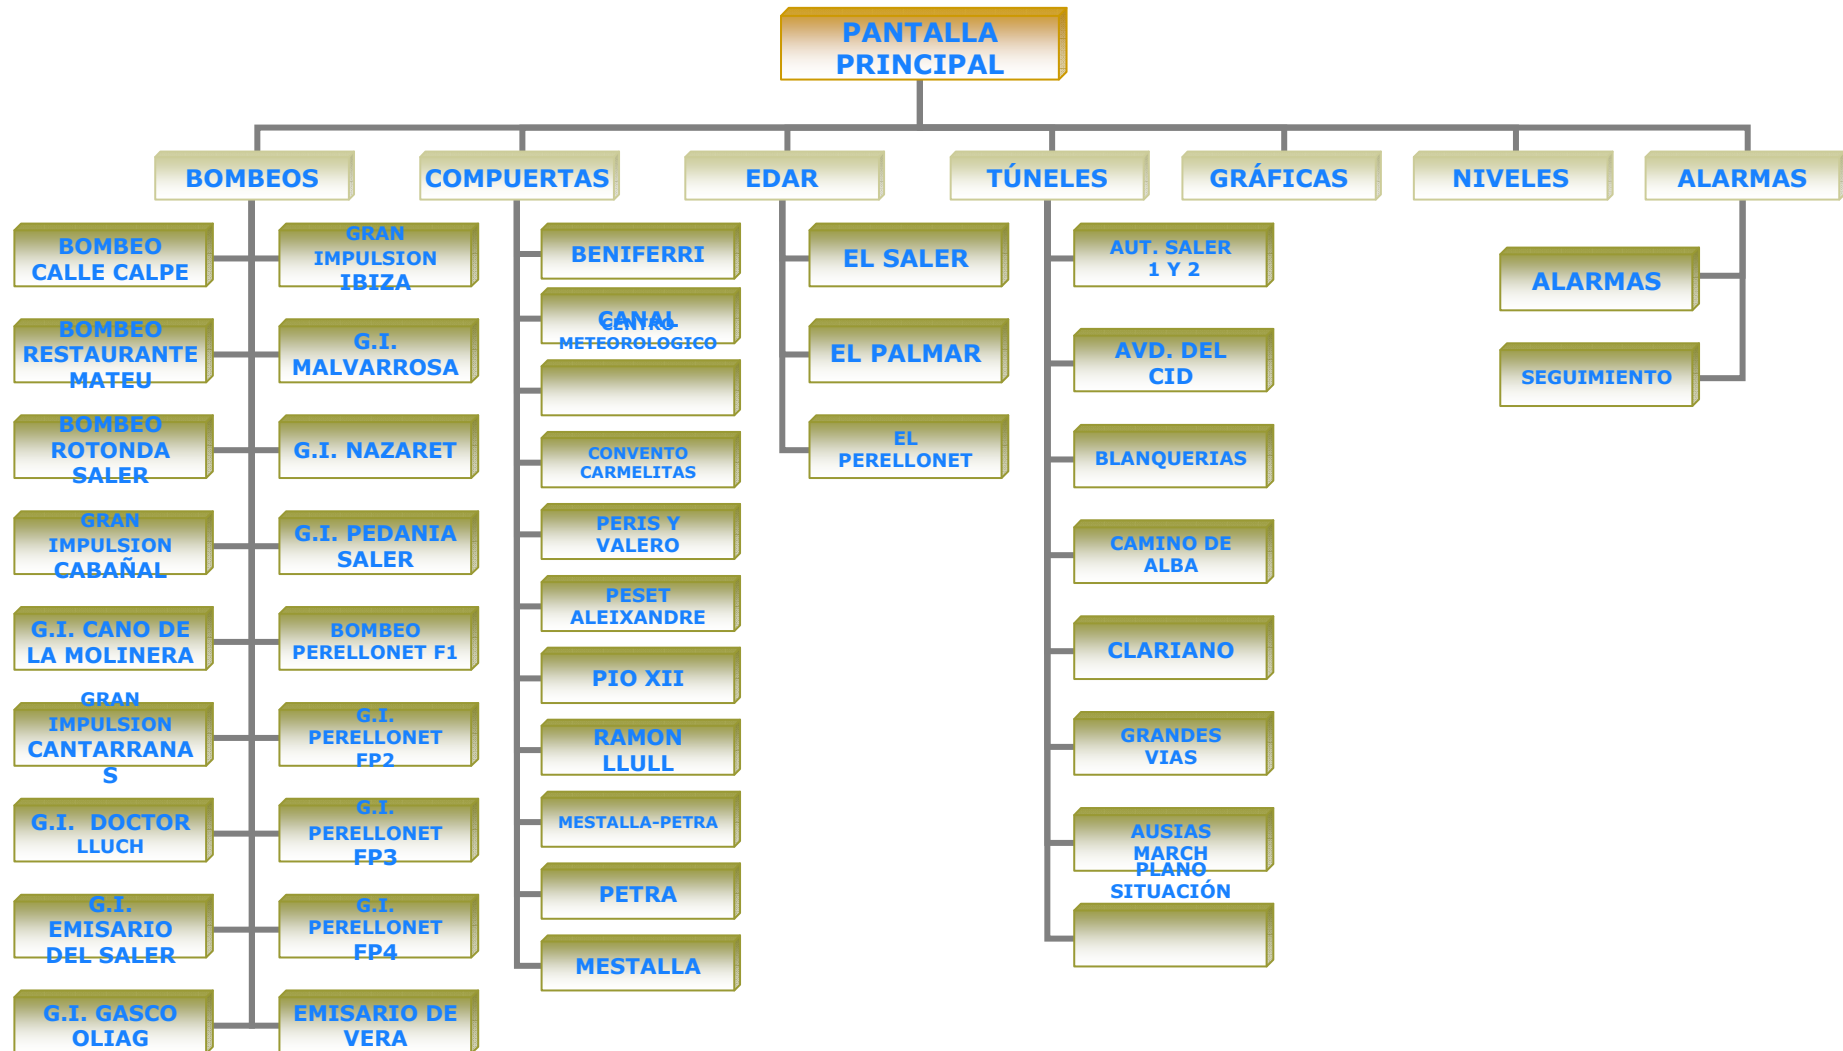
PANTALLA PRINCIPAL

BOMBEOS

BOMBEO CALLE CALPE

GRAN IMPULSION IBIZA

BOMBEO RESTAURANTE MATEU

G.I. MALVARROSA

BOMBEO ROTONDA SALER

G.I. NAZARET

GRAN IMPULSION CABAÑAL

G.I. PEDANIA SALER

G.I. CANO DE LA MOLINERA

BOMBEO PERELLONET F1

GRAN IMPULSION CANTARRANA S

G.I. PERELLONET FP2

G.I. DOCTOR LLUCH

G.I. PERELLONET FP3

G.I. EMISARIO DEL SALER

G.I. PERELLONET FP4

G.I. GASCO OLIAG

EMISARIO DE VERA

COMPUERTAS

BENIFERRI

CANAL

CENTRO METEOROLOGICO

CONVENTO CARMELITAS

PERIS Y VALERO

PESET ALEIXANDRE

PIO XII

RAMON LLULL

MESTALLA-PETRA

PETRA

MESTALLA

EDAR

EL SALER

EL PALMAR

EL PERELLONET

TÚNELES

AUT. SALER 1 Y 2

AVD. DEL CID

BLANQUERIAS

CAMINO DE ALBA

CLARIANO

GRANDES VIAS

AUSIAS MARCH

PLANO SITUACIÓN

GRÁFICAS

NIVELES

ALARMAS

ALARMAS

SEGUIMIENTO